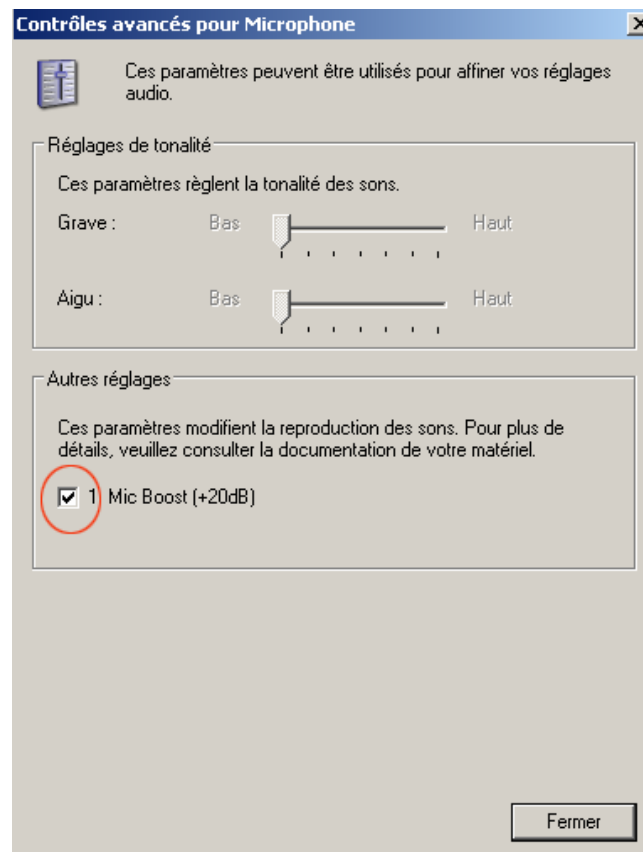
Contrôles avancés pour Microphone

×

Ces paramètres peuvent être utilisés pour affiner vos réglages audio.

Réglages de tonalité

Ces paramètres règlent la tonalité des sons.

Grave : Bas Haut

Aigu : Bas Haut

Autres réglages

Ces paramètres modifient la reproduction des sons. Pour plus de détails, veuillez consulter la documentation de votre matériel.

1 Mic Boost (+20dB)

Fermer